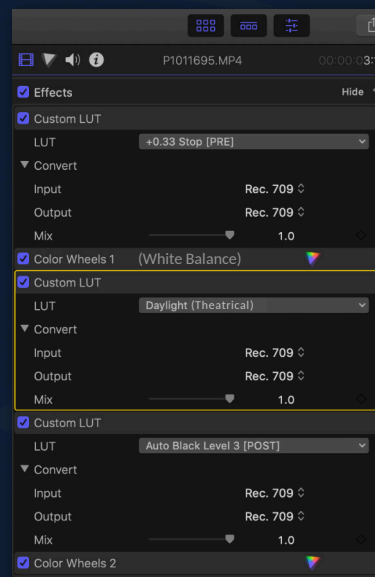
P1011695.MP4 00:00:03

Effects Hide

Custom LUT

LUT +0.33 Stop [PRE]

Convert

Input Rec. 709

Output Rec. 709

Mix 1.0

Color Wheels 1 (White Balance)

Custom LUT

LUT Daylight (Theatrical)

Convert

Input Rec. 709

Output Rec. 709

Mix 1.0

Custom LUT

LUT Auto Black Level 3 [POST]

Convert

Input Rec. 709

Output Rec. 709

Mix 1.0

Color Wheels 2